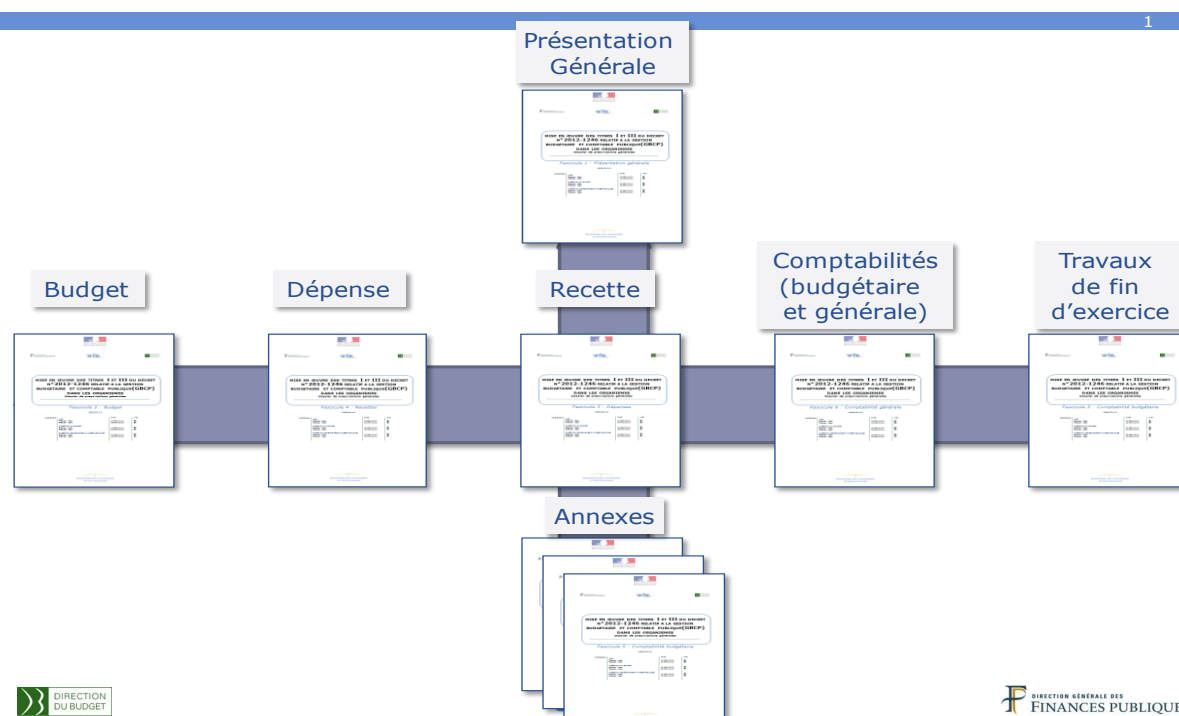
1

Présentation Générale

MISE EN ŒUVRE DES TITRES I ET III DU DECRET n°2012-1246 RELATIF A LA GESTION BUDGETAIRE ET COMPTABLE PUBLIQUE (GBCP) DANS LES ORGANISMES

Fascicule 1 : Présentation générale

Budget

Dépense

Recette

Comptabilités (budgétaire et générale)

Travaux de fin d'exercice

MISE EN ŒUVRE DES TITRES I ET III DU DECRET n°2012-1246 RELATIF A LA GESTION BUDGETAIRE ET COMPTABLE PUBLIQUE (GBCP) DANS LES ORGANISMES

Fascicule 2 : Budget

MISE EN ŒUVRE DES TITRES I ET III DU DECRET n°2012-1246 RELATIF A LA GESTION BUDGETAIRE ET COMPTABLE PUBLIQUE (GBCP) DANS LES ORGANISMES

Fascicule 4 : Recettes

MISE EN ŒUVRE DES TITRES I ET III DU DECRET n°2012-1246 RELATIF A LA GESTION BUDGETAIRE ET COMPTABLE PUBLIQUE (GBCP) DANS LES ORGANISMES

Fascicule 3 : Dépenses

MISE EN ŒUVRE DES TITRES I ET III DU DECRET n°2012-1246 RELATIF A LA GESTION BUDGETAIRE ET COMPTABLE PUBLIQUE (GBCP) DANS LES ORGANISMES

Fascicule 6 : Comptabilité générale

MISE EN ŒUVRE DES TITRES I ET III DU DECRET n°2012-1246 RELATIF A LA GESTION BUDGETAIRE ET COMPTABLE PUBLIQUE (GBCP) DANS LES ORGANISMES

Fascicule 7 : Comptabilité budgétaire

Annexes

MISE EN ŒUVRE DES TITRES I ET III DU DECRET n°2012-1246 RELATIF A LA GESTION BUDGETAIRE ET COMPTABLE PUBLIQUE (GBCP) DANS LES ORGANISMES

Fascicule 5 : Comptabilité budgétaire

DIRECTION DU BUDGET

DIRECTION GÉNÉRALE DES FINANCES PUBLIQUES